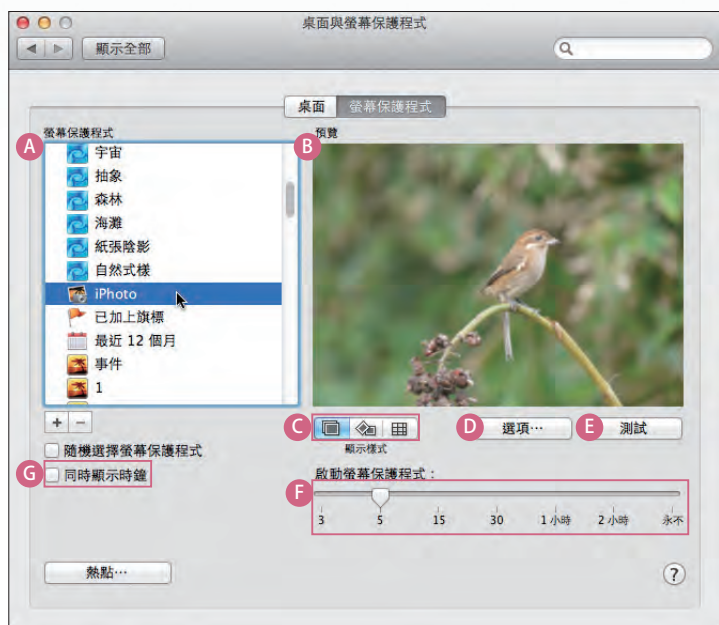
桌面與螢幕保護程式

顯示全部

桌面 螢幕保護程式

螢幕保護程式

A

宇宙
抽象
森林
海灘
紙張陰影
自然式樣
iPhoto
已加上旗標
最近 12 個月
事件
1

+ −

隨機選擇螢幕保護程式

G 同時顯示時鐘

預覽

B

C

顯示樣式

D 選項⋯

E 測試

啟動螢幕保護程式：

F

3 5 15 30 1 小時 2 小時 永不

熱點⋯

?